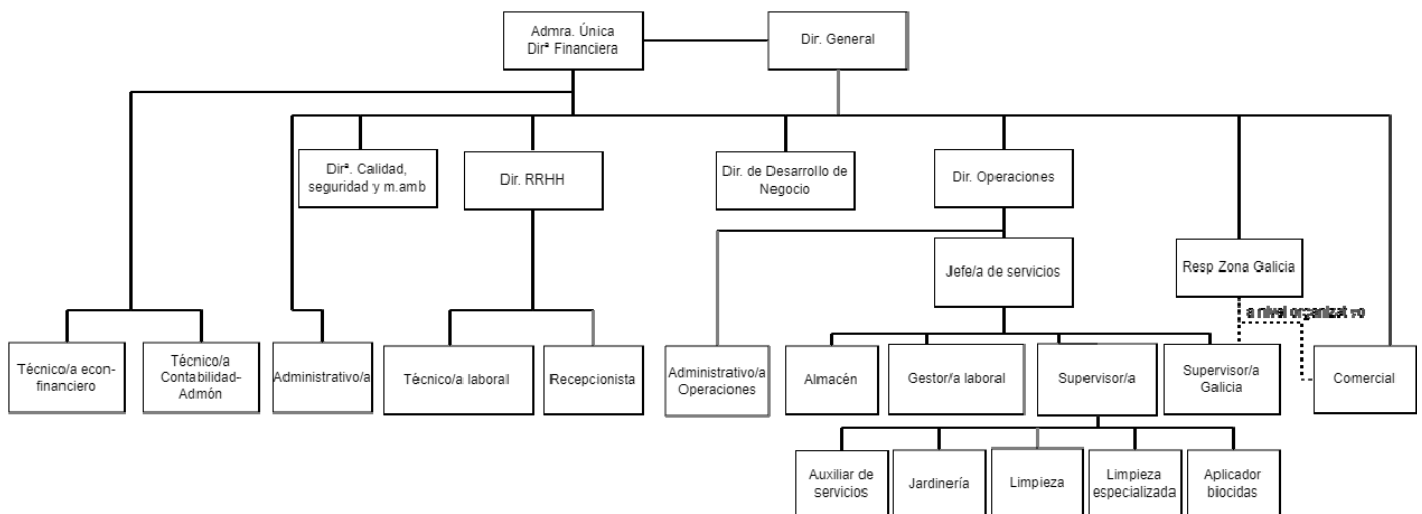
Admra. Única
Dirª Financiera

Dir. General

Técnico/a econ-financiero

Técnico/a Contabilidad-Admón

Administrativo/a

Dirª. Calidad, seguridad y m.amb

Dir. RRHH

Técnico/a laboral

Recepcionista

Dir. de Desarrollo de Negocio

Dir. Operaciones

Administrativo/a Operaciones

Jefe/a de servicios

Almacén

Gestor/a laboral

Supervisor/a

Supervisor/a Galicia

Auxiliar de servicios

Jardinería

Limpieza

Limpieza especializada

Aplicador biocidas

Resp Zona Galicia

a nivel organizat vo

Comercial